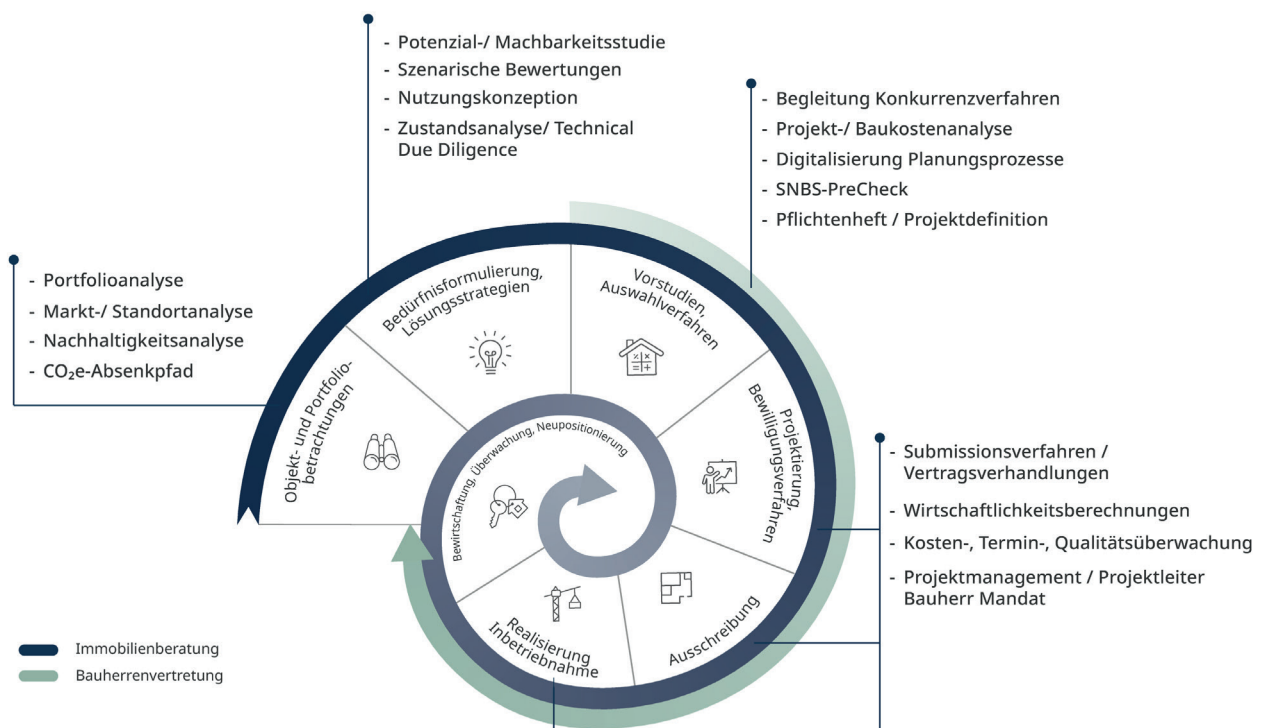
- Potenzial-/ Machbarkeitsstudie
- Szenarische Bewertungen
- Nutzungskonzeption
- Zustandsanalyse/ Technical Due Diligence

- Begleitung Konkurrenzverfahren
- Projekt-/ Baukostenanalyse
- Digitalisierung Planungsprozesse
- SNBS-PreCheck
- Pflichtenheft / Projektdefinition

- Portfolioanalyse
- Markt-/ Standortanalyse
- Nachhaltigkeitsanalyse
- $CO_2$e-Absenkpfad

Bedürfnisformulierung, Lösungsstrategien

Vorstudien, Auswahlverfahren

Objekt- und Portfolio-betrachtungen

Projektierung, Bewilligungsverfahren

Bewirtschaftung, Überwachung, Neupositionierung

Ausschreibung

Realisierung Inbetriebnahme

- Submissionsverfahren / Vertragsverhandlungen
- Wirtschaftlichkeitsberechnungen
- Kosten-, Termin-, Qualitätsüberwachung
- Projektmanagement / Projektleiter Bauherr Mandat

Immobilienberatung
Bauherrenvertretung